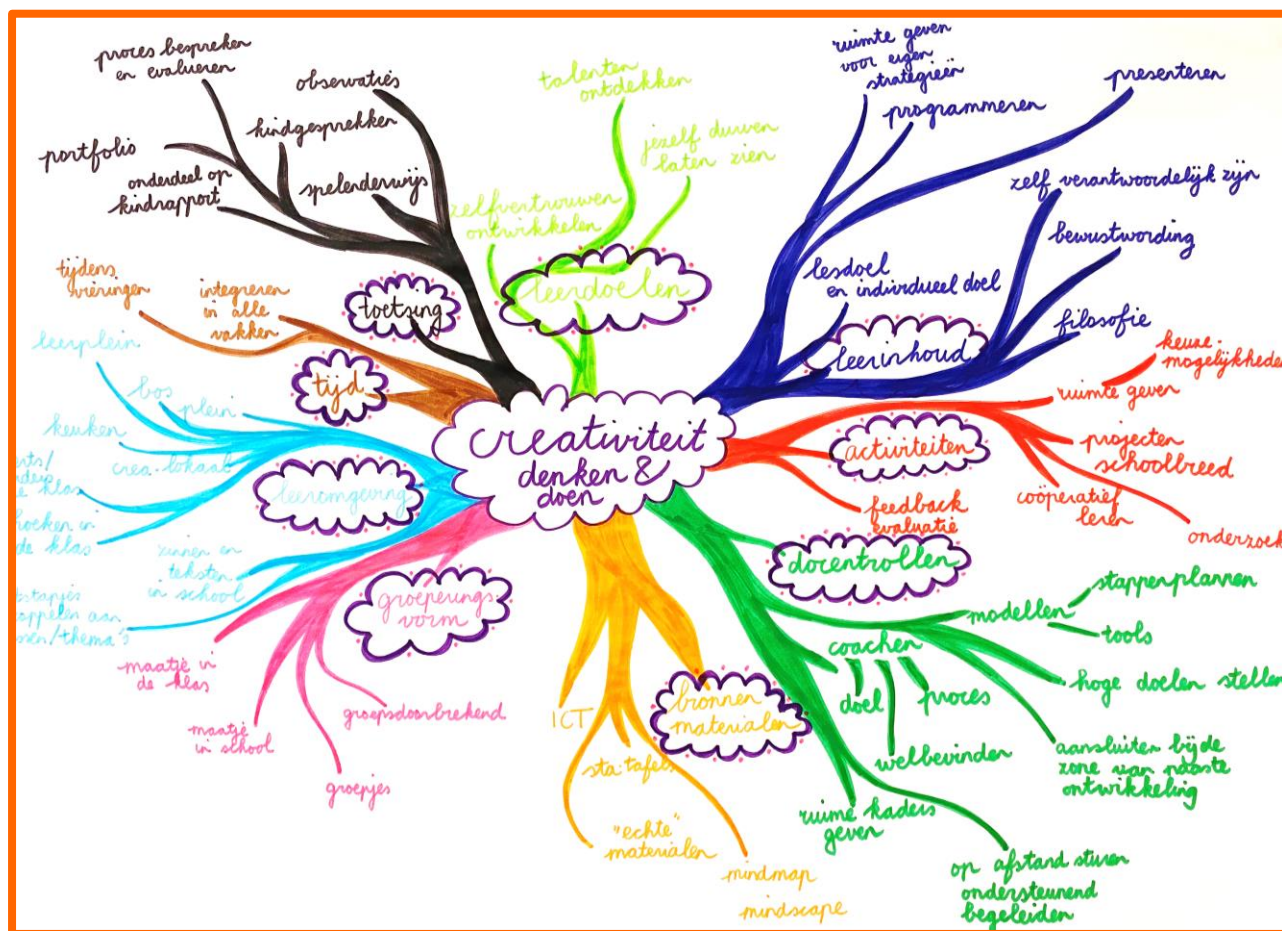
creativiteit
denken & doen

toetsing
proces bespreken en evalueren
observaties
kindgesprekken
portfolio
onderdeel op kindrapport
spelenderwijs

leerdoelen
talenten ontdekken
jezelf durven laten zien
zelfvertrouwen ontwikkelen

leerinhoud
ruimte geven voor eigen strategieën
programmeren
presenteren
zelf verantwoordelijk zijn
bewustwording
lesdoel en individueel doel
filosofie

activiteiten
keuzemogelijkheden
ruimte geven
projecten schoolbreed
coöperatief leren
onderzoek
feedback evaluatie

docentrollen
modellen
stappenplannen
tools
coachen
hoge doelen stellen
doel
proces
welbevinden
aansluiten bij de zone van naaste ontwikkeling
ruime kaders geven
op afstand sturen
ondersteunend begeleiden

bronnen materialen
ICT
sta-tafels
"echte" materialen
mindmap
mindscape

groeperingsvorm
maatje in de klas
maatje in school
groepsdoorbrekend
groepjes

leeromgeving
leerplein
bos
plein
keuken
crea-lokaal
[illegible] de klas
hoeken in de klas
zinnen en teksten in school
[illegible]tapjes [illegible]oppelen aan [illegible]nen/thema's

tijd
tijdens vieringen
integreren in alle vakken